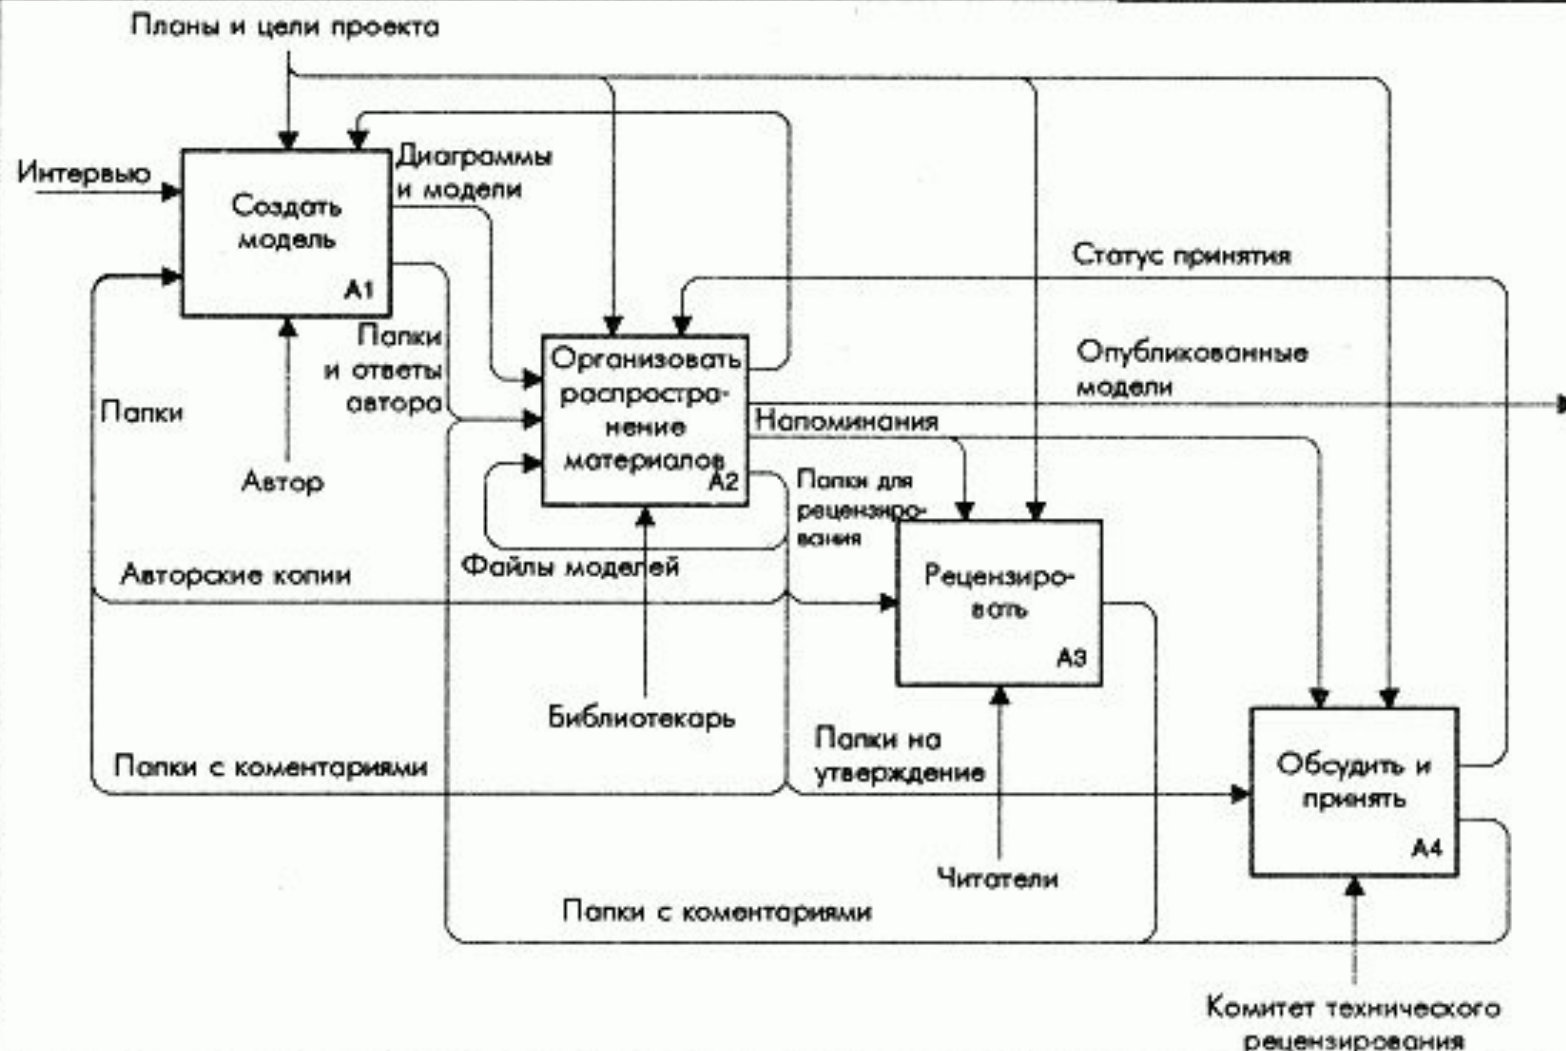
Планы и цели проекта

Интервью

Создать модель

A1

Диаграммы и модели

Статус принятия

Папки и ответы автора

Организовать распространение материалов

A2

Опубликованные модели

Папки

Напоминания

Автор

Папки для рецензирования

Файлы моделей

Авторские копии

Рецензировать

A3

Библиотекарь

Папки на утверждение

Папки с коментариями

Обсудить и принять

A4

Читатели

Папки с коментариями

Комитет технического рецензирования